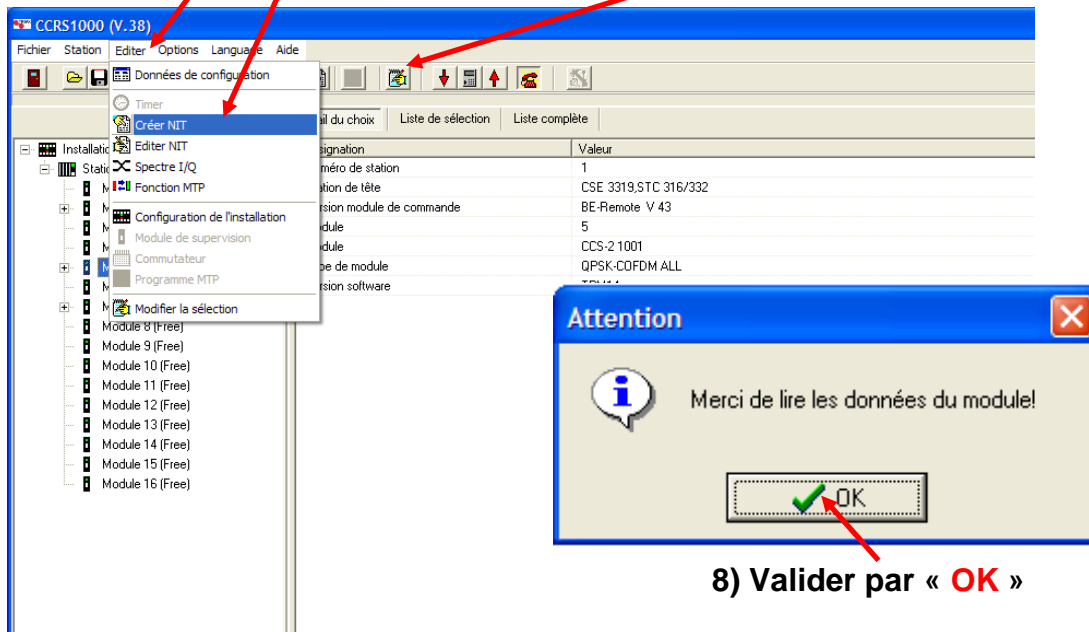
CCRS1000 (V.38)

Fichier Station Editer Options Language Aide

Données de configuration
Timer
Créer NIT
Editer NIT
Spectre I/Q
Fonction MTP
Configuration de l'installation
Module de supervision
Commutateur
Programme MTP
Modifier la sélection

Installatio
Statio
M
M
M
M
M
M
M
Module 8 (Free)
Module 9 (Free)
Module 10 (Free)
Module 11 (Free)
Module 12 (Free)
Module 13 (Free)
Module 14 (Free)
Module 15 (Free)
Module 16 (Free)

ail du choix | Liste de sélection | Liste complète

| signation | Valeur |
|---|---|
| méro de station | 1 |
| ation de tête | CSE 3319,STC 316/332 |
| rsion module de commande | BE-Remote V 43 |
| odule | 5 |
| odule | CCS-2 1001 |
| pe de module | QPSK-COFDM ALL |
| rsion software | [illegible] |

Attention

Merci de lire les données du module!

OK

8) Valider par « OK »